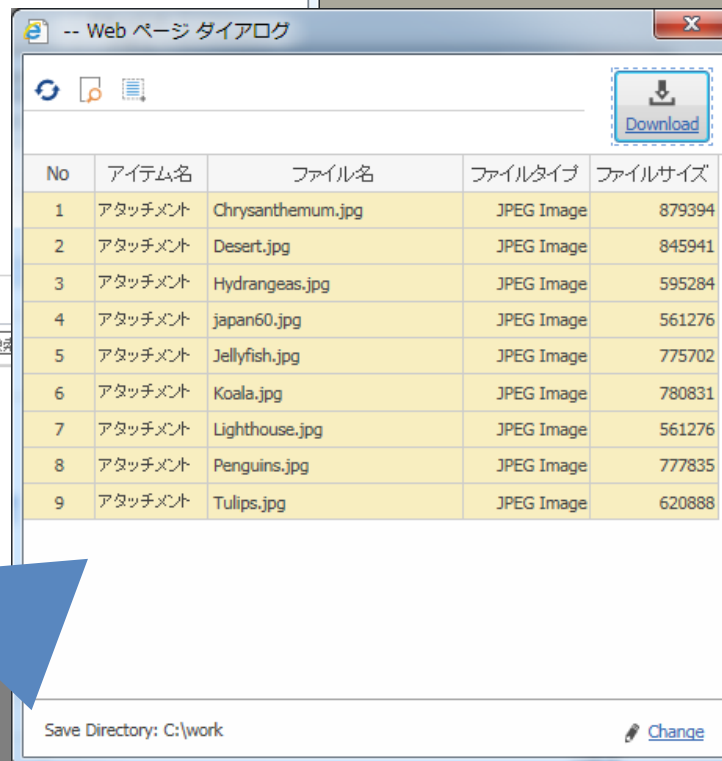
-- Web ページ ダイアログ

Download

| No | アイテム名 | ファイル名 | ファイルタイプ | ファイルサイズ |
|---|---|---|---|---|
| 1 | アタッチメント | Chrysanthemum.jpg | JPEG Image | 879394 |
| 2 | アタッチメント | Desert.jpg | JPEG Image | 845941 |
| 3 | アタッチメント | Hydrangeas.jpg | JPEG Image | 595284 |
| 4 | アタッチメント | japan60.jpg | JPEG Image | 561276 |
| 5 | アタッチメント | Jellyfish.jpg | JPEG Image | 775702 |
| 6 | アタッチメント | Koala.jpg | JPEG Image | 780831 |
| 7 | アタッチメント | Lighthouse.jpg | JPEG Image | 561276 |
| 8 | アタッチメント | Penguins.jpg | JPEG Image | 777835 |
| 9 | アタッチメント | Tulips.jpg | JPEG Image | 620888 |

Save Directory: C:\work

Change